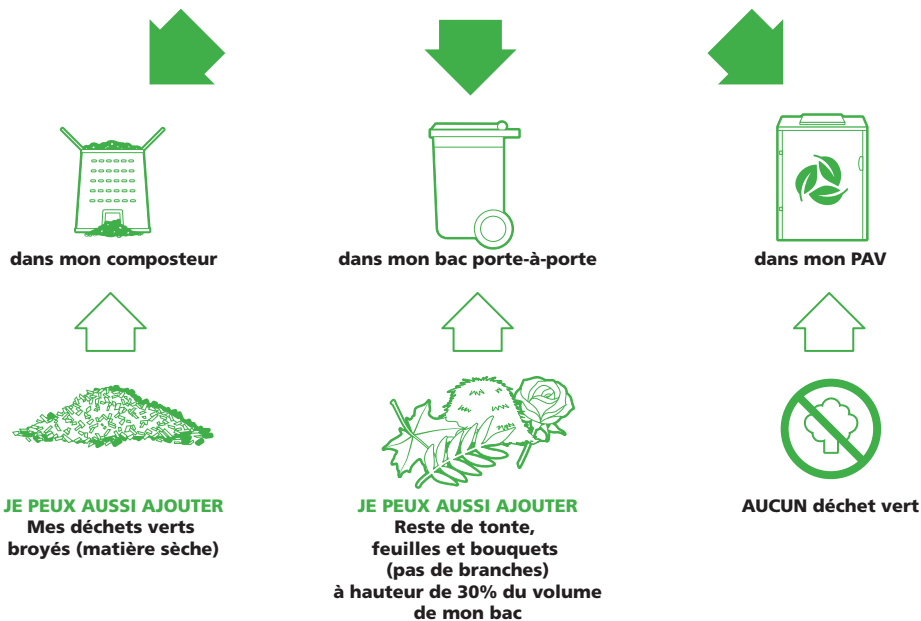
dans mon composteur

dans mon bac porte-à-porte

dans mon PAV

JE PEUX AUSSI AJOUTER
Mes déchets verts broyés (matière sèche)

JE PEUX AUSSI AJOUTER
Reste de tonte, feuilles et bouquets (pas de branches) à hauteur de 30% du volume de mon bac

AUCUN déchet vert